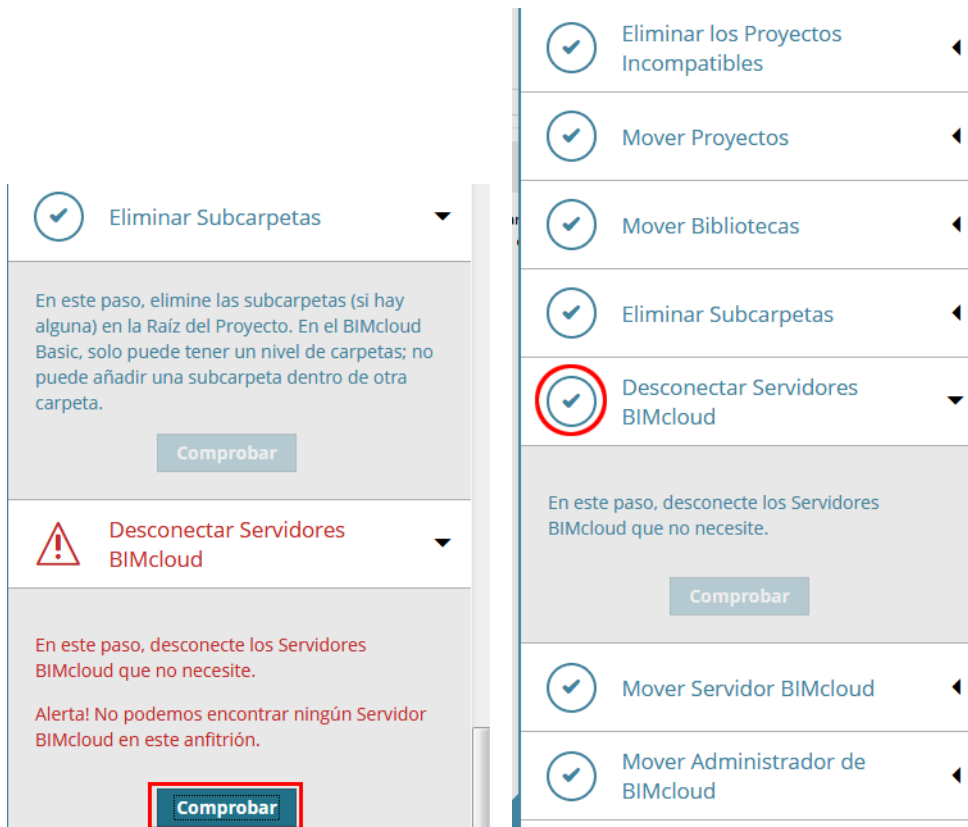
Eliminar Subcarpetas

En este paso, elimine las subcarpetas (si hay alguna) en la Raíz del Proyecto. En el BIMcloud Basic, solo puede tener un nivel de carpetas; no puede añadir una subcarpeta dentro de otra carpeta.

Comprobar

Desconectar Servidores BIMcloud

En este paso, desconecte los Servidores BIMcloud que no necesite.

Alerta! No podemos encontrar ningún Servidor BIMcloud en este anfitrión.

Comprobar

Eliminar los Proyectos Incompatibles

Mover Proyectos

Mover Bibliotecas

Eliminar Subcarpetas

Desconectar Servidores BIMcloud

En este paso, desconecte los Servidores BIMcloud que no necesite.

Comprobar

Mover Servidor BIMcloud

Mover Administrador de BIMcloud